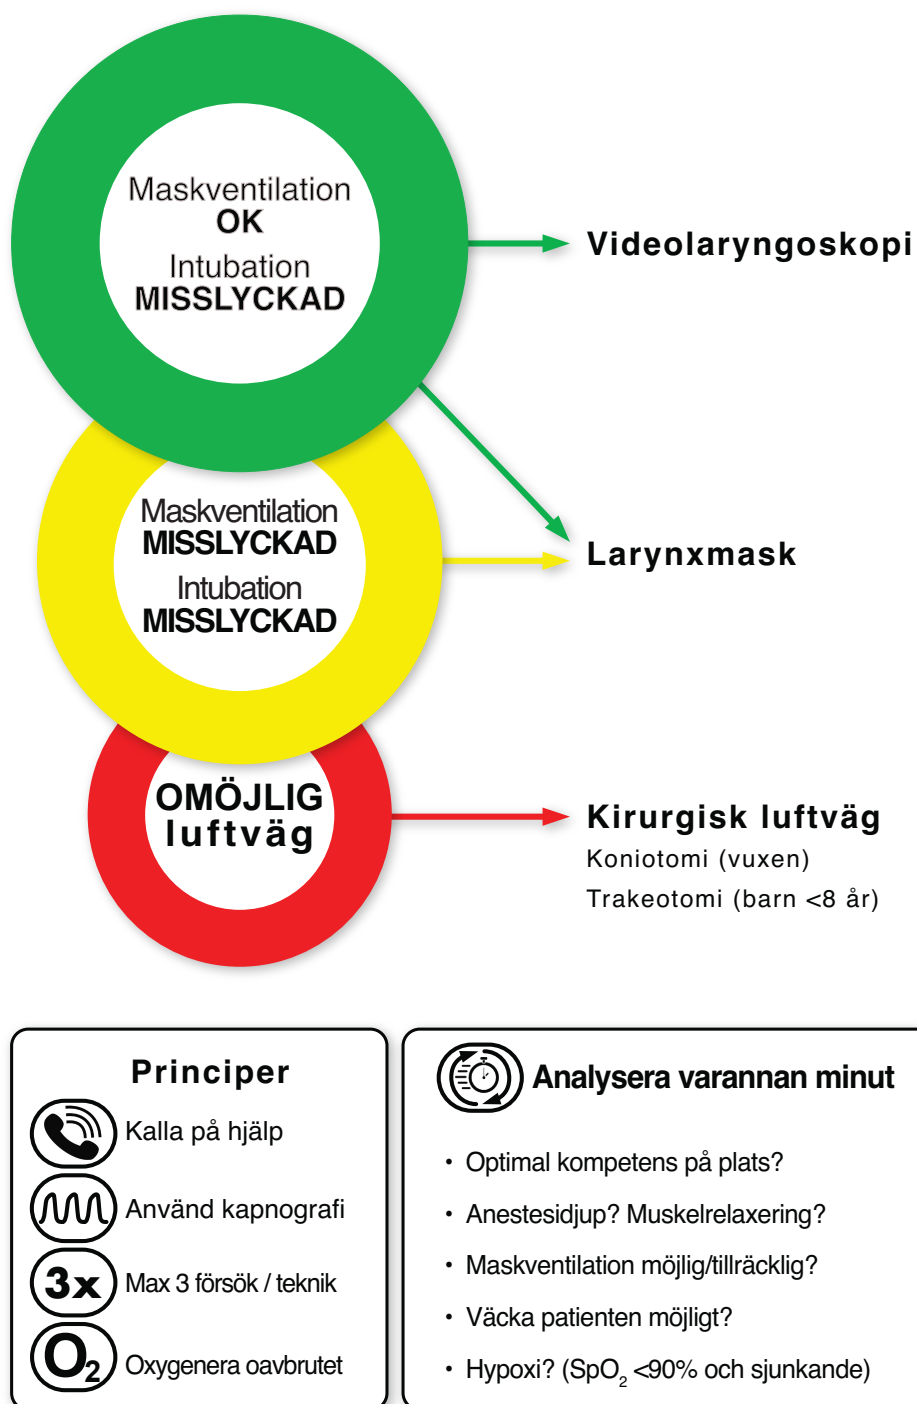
Maskventilation
OK
Intubation
MISSLYCKAD

Videolaryngoskopi

Maskventilation
MISSLYCKAD
Intubation
MISSLYCKAD

Larynxmask

OMÖJLIG
luftväg

Kirurgisk luftväg
Koniotomi (vuxen)
Trakeotomi (barn <8 år)

Principer

Kalla på hjälp

Använd kapnografi

3x Max 3 försök / teknik

$O_2$ Oxygenera oavbrutet

Analysera varannan minut

• Optimal kompetens på plats?
• Anestesidjup? Muskelrelaxering?
• Maskventilation möjlig/tillräcklig?
• Väcka patienten möjligt?
• Hypoxi? ($SpO_2$ <90% och sjunkande)